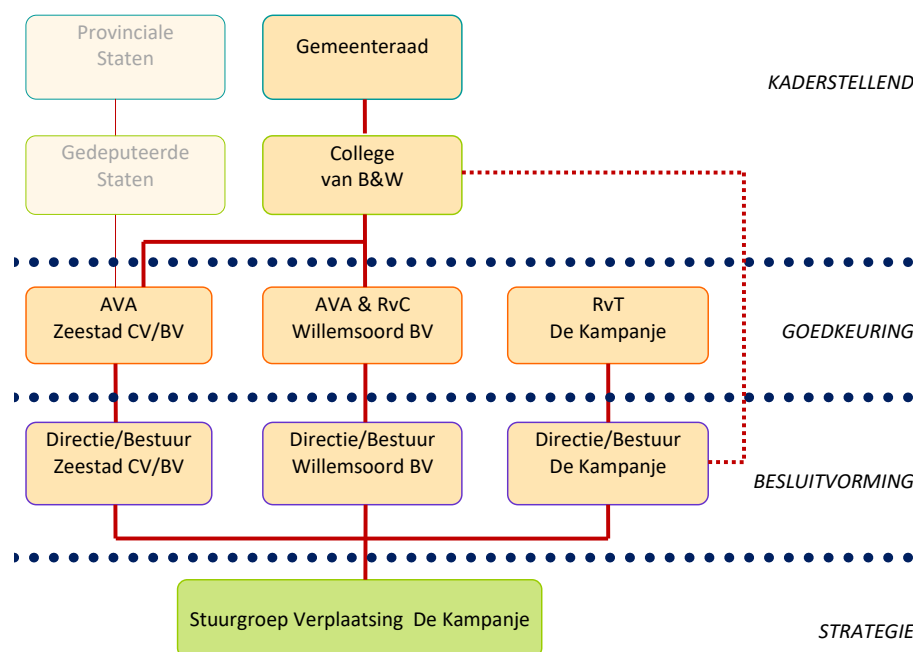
Provinciale Staten

Gemeenteraad

KADERSTELLEND

Gedeputeerde Staten

College van B&W

AVA Zeestad CV/BV

AVA & RvC Willemsoord BV

RvT De Kampanje

GOEDKEURING

Directie/Bestuur Zeestad CV/BV

Directie/Bestuur Willemsoord BV

Directie/Bestuur De Kampanje

BESLUITVORMING

Stuurgroep Verplaatsing De Kampanje

STRATEGIE